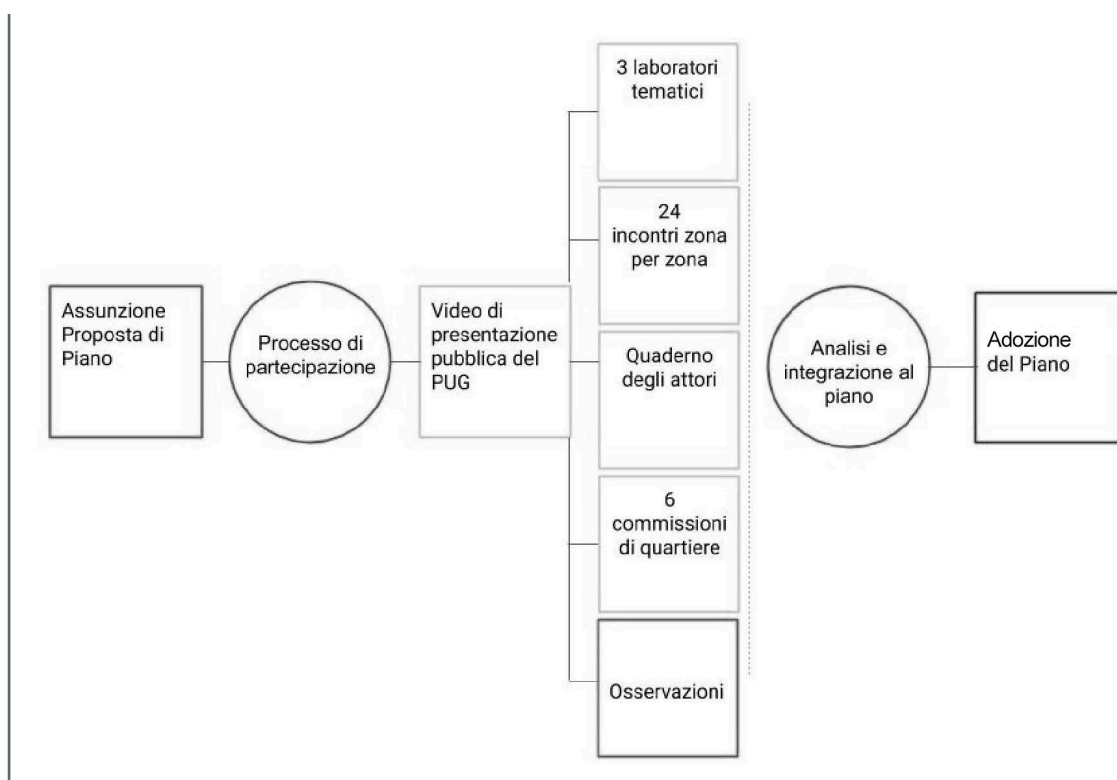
Assunzione Proposta di Piano

Processo di partecipazione

Video di presentazione pubblica del PUG

3 laboratori tematici

24 incontri zona per zona

Quaderno degli attori

6 commissioni di quartiere

Osservazioni

Analisi e integrazione al piano

Adozione del Piano